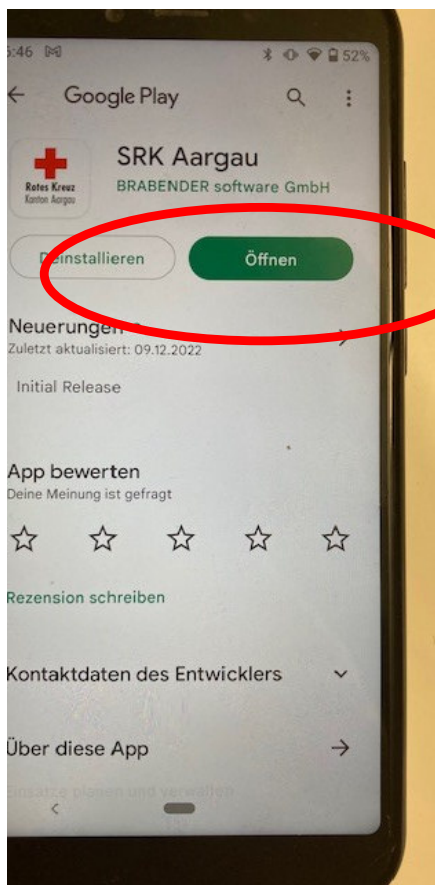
5:46 52%

Google Play

Rotes Kreuz Kanton Aargau

SRK Aargau

BRABENDER software GmbH

Deinstallieren

Öffnen

Neuerungen

Zuletzt aktualisiert: 09.12.2022

Initial Release

App bewerten

Deine Meinung ist gefragt

Rezension schreiben

Kontaktdaten des Entwicklers

Über diese App

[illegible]